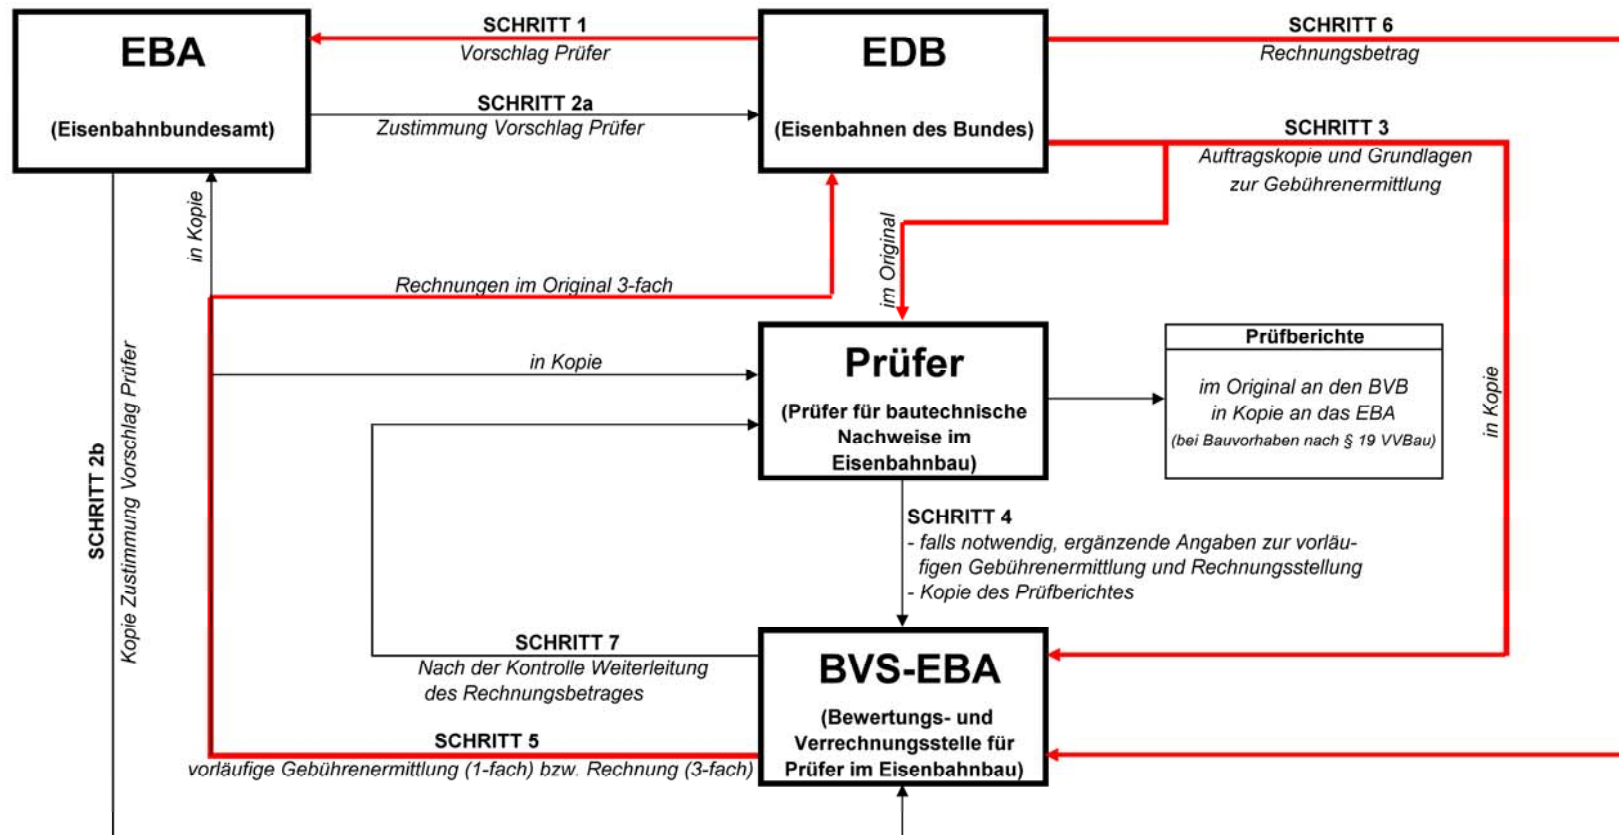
EBA

(Eisenbahnbundesamt)

SCHRITT 1
Vorschlag Prüfer

SCHRITT 2a
Zustimmung Vorschlag Prüfer

EDB

(Eisenbahnen des Bundes)

SCHRITT 6
Rechnungsbetrag

SCHRITT 3
Auftragskopie und Grundlagen zur Gebührenermittlung

in Kopie

Rechnungen im Original 3-fach

im Original

in Kopie

Prüfer

(Prüfer für bautechnische Nachweise im Eisenbahnbau)

Prüfberichte

im Original an den BVB
in Kopie an das EBA
(bei Bauvorhaben nach § 19 VVBau)

in Kopie

SCHRITT 2b
Kopie Zustimmung Vorschlag Prüfer

SCHRITT 4
- falls notwendig, ergänzende Angaben zur vorläufigen Gebührenermittlung und Rechnungsstellung
- Kopie des Prüfberichtes

SCHRITT 7
Nach der Kontrolle Weiterleitung des Rechnungsbetrages

BVS-EBA

(Bewertungs- und Verrechnungsstelle für Prüfer im Eisenbahnbau)

SCHRITT 5
vorläufige Gebührenermittlung (1-fach) bzw. Rechnung (3-fach)